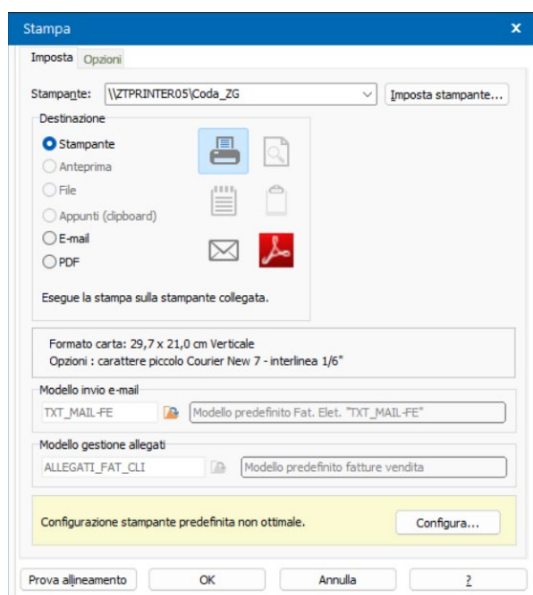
Stampa
×

Imposta
Opzioni

Stampante:
\\ZTPRINTER05\Coda_ZG
Imposta stampante...

Destinazione
Stampante
Anteprima
File
Appunti (clipboard)
E-mail
PDF

Esegue la stampa sulla stampante collegata.

Formato carta: 29,7 x 21,0 cm Verticale
Opzioni : carattere piccolo Courier New 7 - interlinea 1/6"

Modello invio e-mail
TXT_MAIL-FE
Modello predefinito Fat. Elet. "TXT_MAIL-FE"

Modello gestione allegati
ALLEGATI_FAT_CLI
Modello predefinito fatture vendita

Configurazione stampante predefinita non ottimale.
Configura...

Prova allineamento
OK
Annulla
?